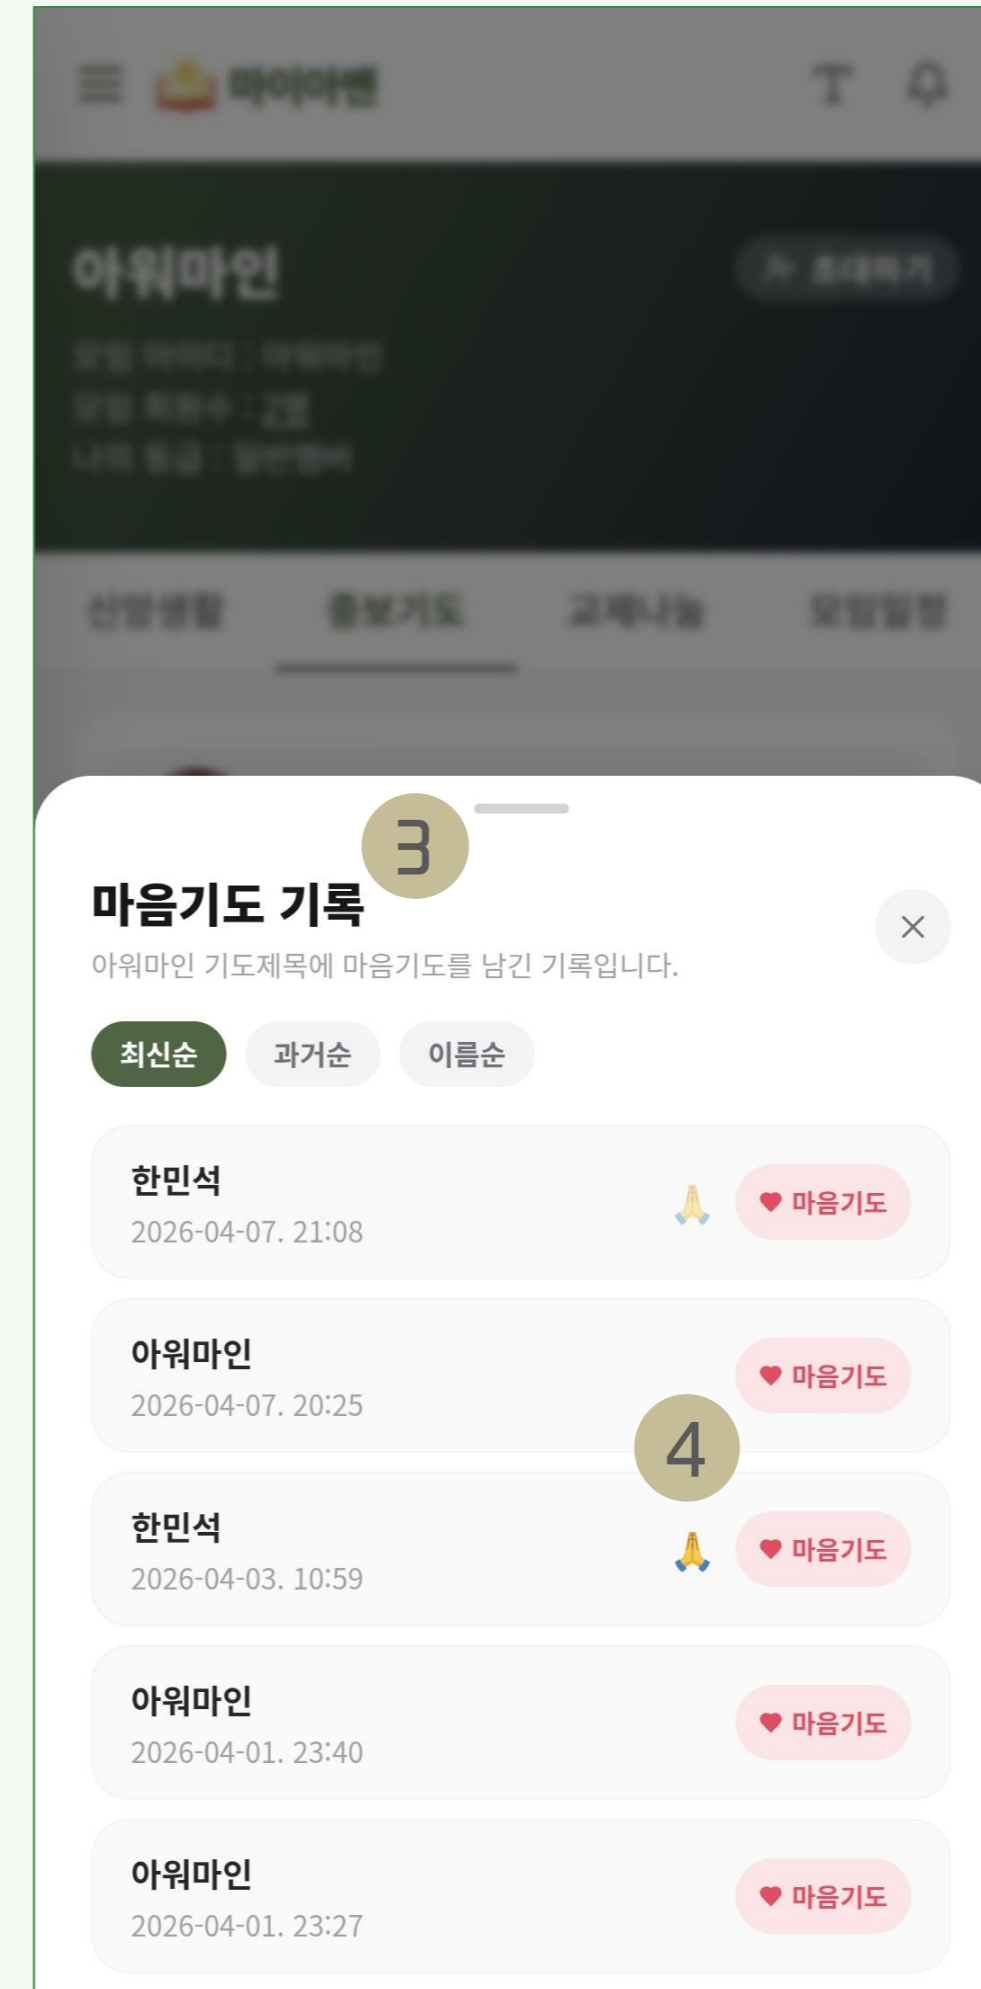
마이아멘

아워마인

초대하기

신앙생활 중보기도 교제나눔 모임일정

3

마음기도 기록

아워마인 기도제목에 마음기도를 남긴 기록입니다.

×

최신순 과거순 이름순

한민석
2026-04-07. 21:08
🙏 ♥ 마음기도

아워마인
2026-04-07. 20:25
♥ 마음기도

4

한민석
2026-04-03. 10:59
🙏 ♥ 마음기도

아워마인
2026-04-01. 23:40
♥ 마음기도

아워마인
2026-04-01. 23:27
♥ 마음기도